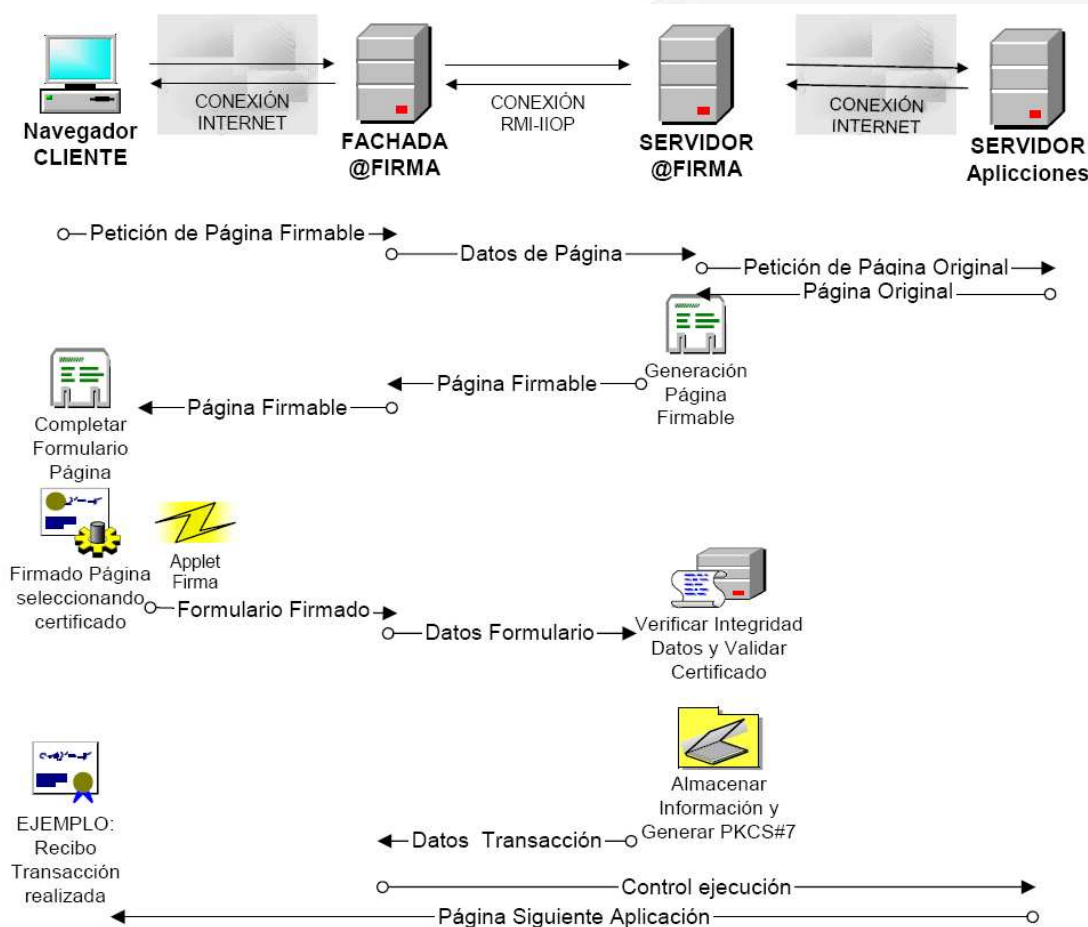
Navegador CLIENTE

CONEXIÓN INTERNET

FACHADA @FIRMA

CONEXIÓN RMI-IIOP

SERVIDOR @FIRMA

CONEXIÓN INTERNET

SERVIDOR Aplicciones

Petición de Página Firmable

Datos de Página

Petición de Página Original

Página Original

Generación Página Firmable

Página Firmable

Página Firmable

Completar Formulario Página

Applet Firma

Firmado Página seleccionando certificado

Formulario Firmado

Datos Formulario

Verificar Integridad Datos y Validar Certificado

Almacenar Información y Generar PKCS#7

Datos Transacción

EJEMPLO: Recibo Transacción realizada

Control ejecución

Página Siguiente Aplicación